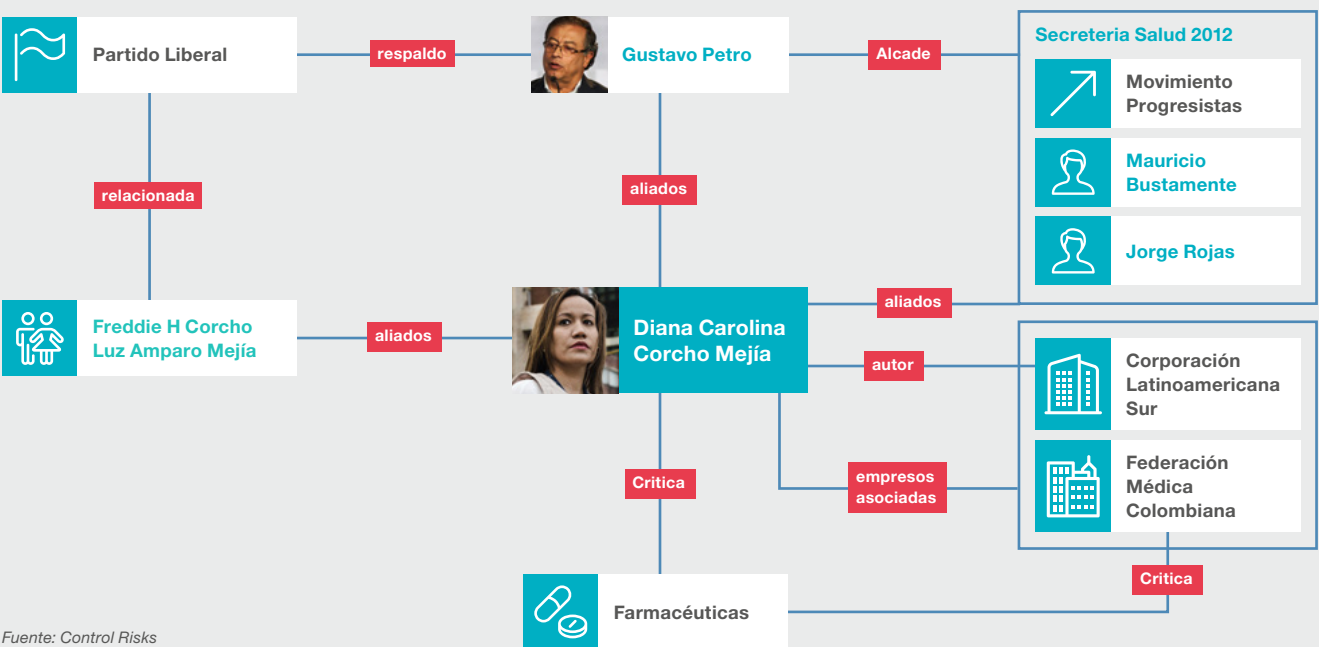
Partido Liberal

respaldo

Gustavo Petro

Alcade

Secreteria Salud 2012

Movimiento Progresistas

Mauricio Bustamente

Jorge Rojas

relacionada

aliados

aliados

Freddie H Corcho
Luz Amparo Mejía

aliados

Diana Carolina Corcho Mejía

autor

Corporación Latinoamericana Sur

empresos asociadas

Federación Médica Colombiana

Critica

Critica

Farmacéuticas

Fuente: Control Risks